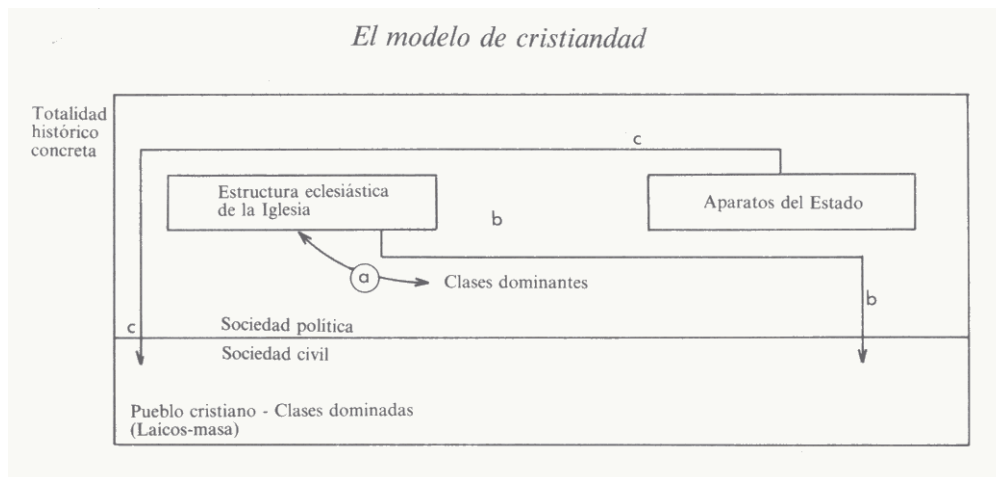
El modelo de cristiandad

Totalidad histórico concreta

c

Estructura eclesiástica de la Iglesia

b

Aparatos del Estado

a

Clases dominantes

b

c

Sociedad política

Sociedad civil

Pueblo cristiano - Clases dominadas (Laicos-masa)